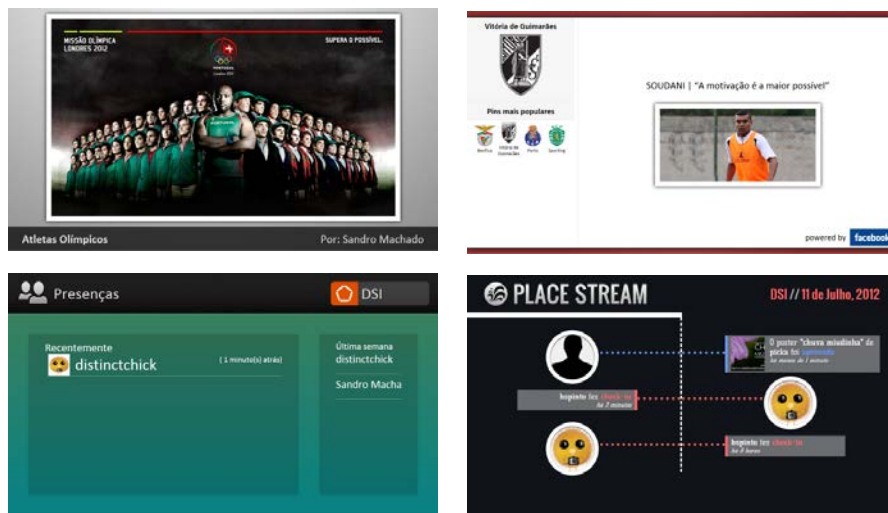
MISSÃO OLÍMPICA LONDRES 2012

SUPERA O POSSÍVEL.

Atletas Olímpicos

Por: Sandro Machado

Vitória de Guimarães

Pins mais populares

Benfica

Vitória de Guimarães

Porto

Sporting

SOUDANI | "A motivação é a maior possível"

powered by facebook

Presenças

DSI

Recentemente

distinctchick

( 1 minuto(s) atrás)

Última semana

distinctchick

Sandro Macha

PLACE STREAM

DSI // 11 de Julho, 2012

O poster "chuva miudinha" de picka fez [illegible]

há menos de 1 minuto

bopinto fez check-in

há 2 minutos

bopinto fez check-in

há 2 horas